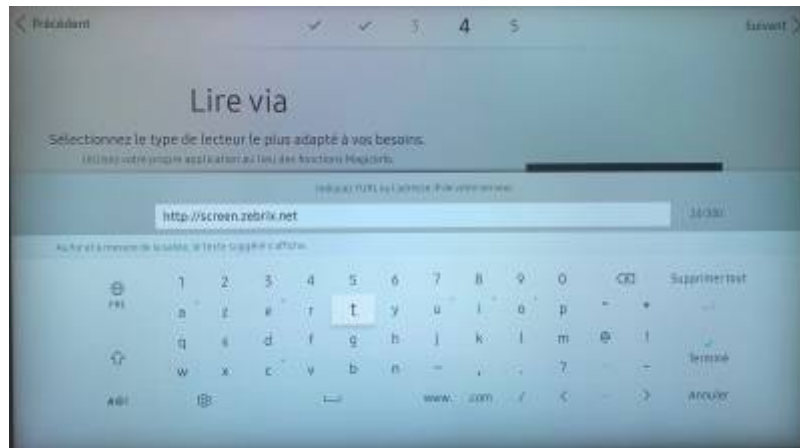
Précédent

✓ ✓ 3 4 5

Suivant

Lire via

Sélectionnez le type de lecteur le plus adapté à vos besoins.

Utilisez votre propre application au lieu des fonctions MagicInfo.

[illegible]

http://screen.zebrix.net

24/300

Au fur et à mesure de la saisie, le texte suggéré s'affiche.

FRE

1 2 3 4 5 6 7 8 9 0

Supprimer tout

a z e r t y u i o p

q s d f g h j k l m @ !

Terminé

w x c v b n , . ?

AB!

www. .com / < >

Annuler